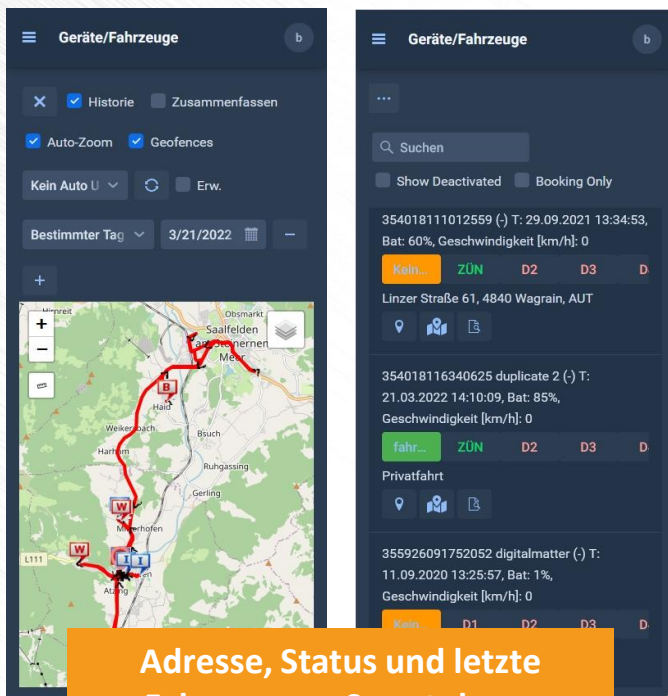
Geräte/Fahrzeuge

b

Historie

Zusammenfassen

Auto-Zoom

Geofences

Kein Auto U

Erw.

Bestimmter Tag

3/21/2022

+

+

−

Hinzreit

Obsmarkt

Saalfelden am Steinernen Meer

B

Haid

Weikersbach

Bsuch

Harham

Ruhgassing

Gerling

W

Mitterhofen

W

L111

Atzing

Geräte/Fahrzeuge

b

...

Suchen

Show Deactivated

Booking Only

354018111012559 (-) T: 29.09.2021 13:34:53, Bat: 60%, Geschwindigkeit [km/h]: 0

Kein...

ZÜN

D2

D3

D

Linzer Straße 61, 4840 Wagrain, AUT

354018116340625 duplicate 2 (-) T: 21.03.2022 14:10:09, Bat: 85%, Geschwindigkeit [km/h]: 0

fahr...

ZÜN

D2

D3

D

Privatfahrt

355926091752052 digitalmatter (-) T: 11.09.2020 13:25:57, Bat: 1%, Geschwindigkeit [km/h]: 0

Kein

D1

D2

D3

D

Adresse, Status und letzte

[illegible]